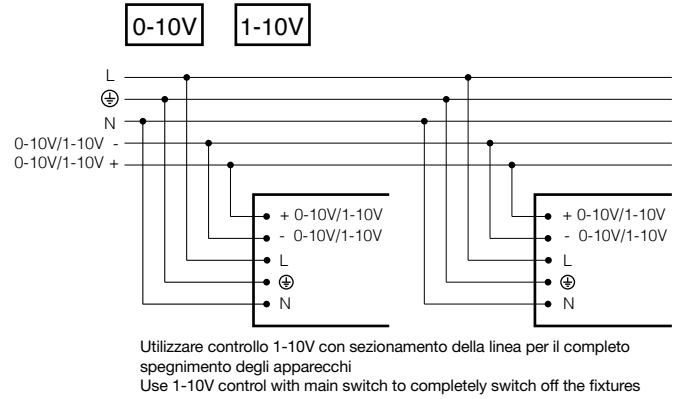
0-10V 1-10V

L
⏚
N
0-10V/1-10V -
0-10V/1-10V +

+ 0-10V/1-10V
- 0-10V/1-10V
L
⏚
N

+ 0-10V/1-10V
- 0-10V/1-10V
L
⏚
N

Utilizzare controllo 1-10V con sezionamento della linea per il completo spegnimento degli apparecchi
Use 1-10V control with main switch to completely switch off the fixtures